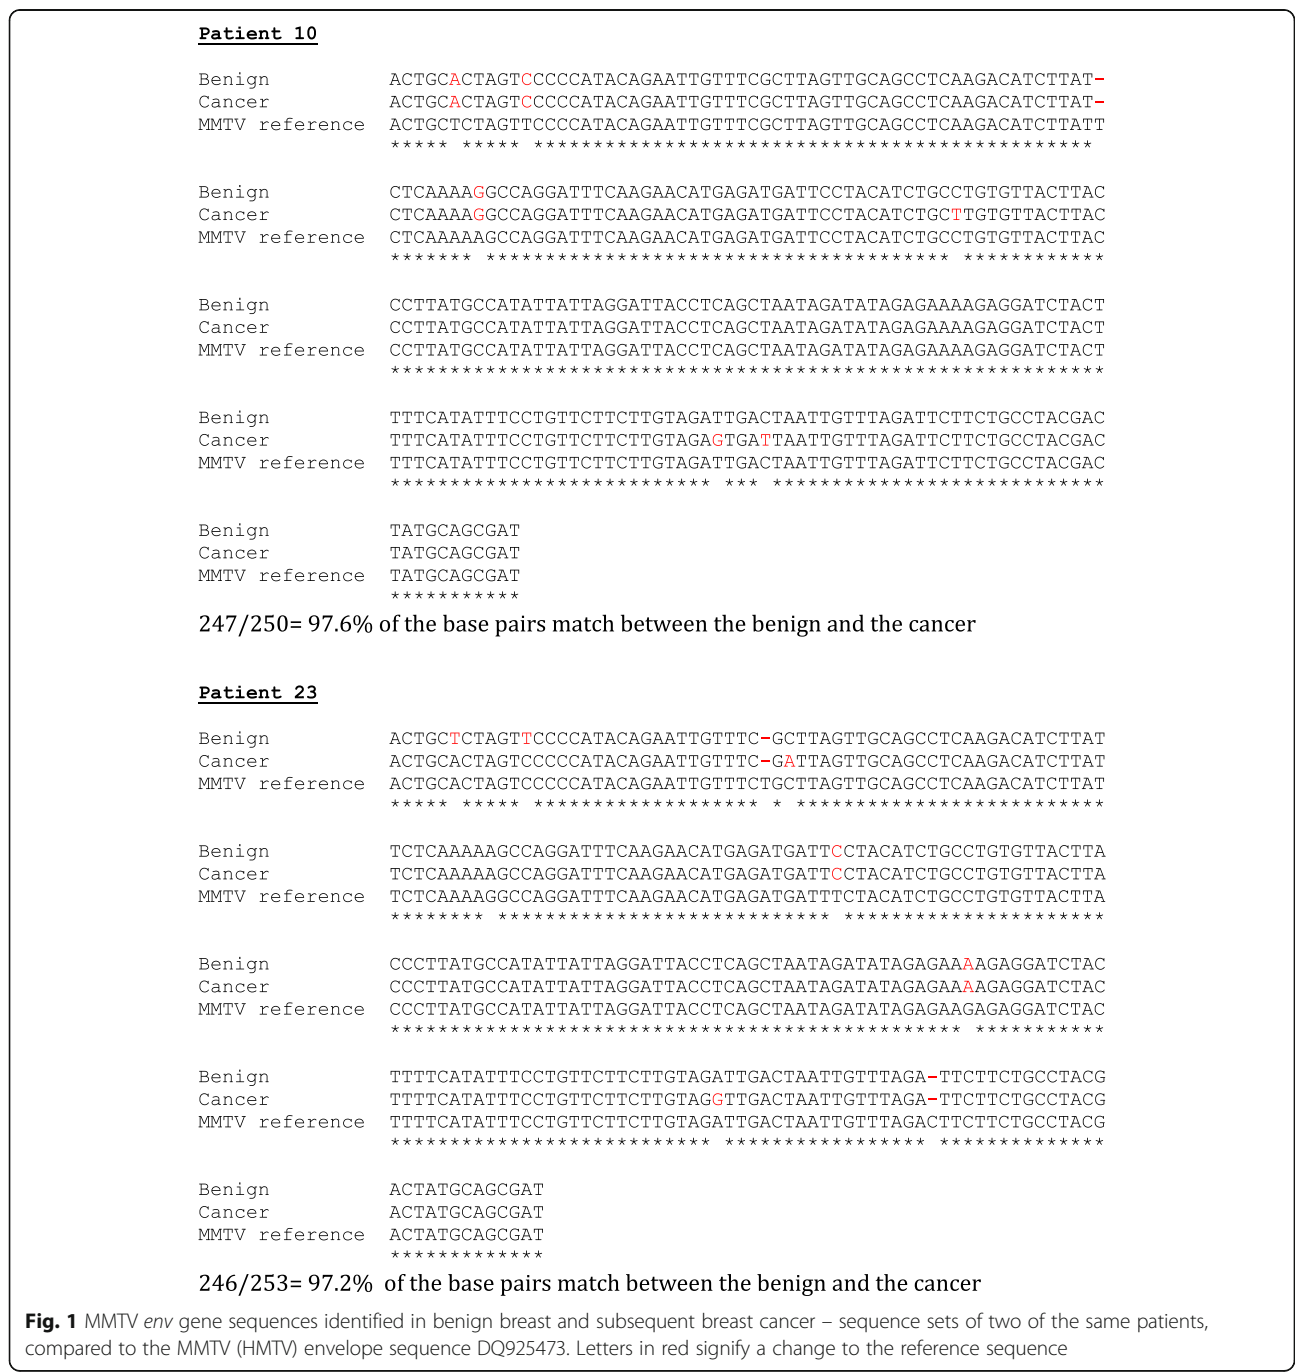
Patient 10

Benign ACTGCACTAGTCCCCCATACAGAATTGTTTCGCTTAGTTGCAGCCTCAAGACATCTTAT-
Cancer ACTGCACTAGTCCCCCATACAGAATTGTTTCGCTTAGTTGCAGCCTCAAGACATCTTAT-
MMTV reference ACTGCTCTAGTTCCCCATACAGAATTGTTTCGCTTAGTTGCAGCCTCAAGACATCTTATT
***** ***** ************************************************

Benign CTCAAAAGGCCAGGATTTCAAGAACATGAGATGATTCCTACATCTGCCTGTGTTACTTAC
Cancer CTCAAAAGGCCAGGATTTCAAGAACATGAGATGATTCCTACATCTGCTTGTGTTACTTAC
MMTV reference CTCAAAAAGCCAGGATTTCAAGAACATGAGATGATTCCTACATCTGCCTGTGTTACTTAC
******* **************************************** ************

Benign CCTTATGCCATATTATTAGGATTACCTCAGCTAATAGATATAGAGAAAAGAGGATCTACT
Cancer CCTTATGCCATATTATTAGGATTACCTCAGCTAATAGATATAGAGAAAAGAGGATCTACT
MMTV reference CCTTATGCCATATTATTAGGATTACCTCAGCTAATAGATATAGAGAAAAGAGGATCTACT
************************************************************

Benign TTTCATATTTCCTGTTCTTCTTGTAGATTGACTAATTGTTTAGATTCTTCTGCCTACGAC
Cancer TTTCATATTTCCTGTTCTTCTTGTAGAGTGATTAATTGTTTAGATTCTTCTGCCTACGAC
MMTV reference TTTCATATTTCCTGTTCTTCTTGTAGATTGACTAATTGTTTAGATTCTTCTGCCTACGAC
*************************** *** ****************************

Benign TATGCAGCGAT
Cancer TATGCAGCGAT
MMTV reference TATGCAGCGAT
***********

247/250= 97.6% of the base pairs match between the benign and the cancer

Patient 23

Benign ACTGCTCTAGTTCCCCATACAGAATTGTTTC-GCTTAGTTGCAGCCTCAAGACATCTTAT
Cancer ACTGCACTAGTCCCCCATACAGAATTGTTTC-GATTAGTTGCAGCCTCAAGACATCTTAT
MMTV reference ACTGCACTAGTCCCCCATACAGAATTGTTTCTGCTTAGTTGCAGCCTCAAGACATCTTAT
***** ***** ******************* * **************************

Benign TCTCAAAAAGCCAGGATTTCAAGAACATGAGATGATTCCTACATCTGCCTGTGTTACTTA
Cancer TCTCAAAAAGCCAGGATTTCAAGAACATGAGATGATTCCTACATCTGCCTGTGTTACTTA
MMTV reference TCTCAAAAGGCCAGGATTTCAAGAACATGAGATGATTTCTACATCTGCCTGTGTTACTTA
******** **************************** **********************

Benign CCCTTATGCCATATTATTAGGATTACCTCAGCTAATAGATATAGAGAAAAGAGGATCTAC
Cancer CCCTTATGCCATATTATTAGGATTACCTCAGCTAATAGATATAGAGAAAAGAGGATCTAC
MMTV reference CCCTTATGCCATATTATTAGGATTACCTCAGCTAATAGATATAGAGAAGAGAGGATCTAC
************************************************ ***********

Benign TTTTCATATTTCCTGTTCTTCTTGTAGATTGACTAATTGTTTAGA-TTCTTCTGCCTACG
Cancer TTTTCATATTTCCTGTTCTTCTTGTAGGTTGACTAATTGTTTAGA-TTCTTCTGCCTACG
MMTV reference TTTTCATATTTCCTGTTCTTCTTGTAGATTGACTAATTGTTTAGACTTCTTCTGCCTACG
*************************** ***************** **************

Benign ACTATGCAGCGAT
Cancer ACTATGCAGCGAT
MMTV reference ACTATGCAGCGAT
*************

246/253= 97.2% of the base pairs match between the benign and the cancer

Fig. 1 MMTV env gene sequences identified in benign breast and subsequent breast cancer – sequence sets of two of the same patients, compared to the MMTV (HMTV) envelope sequence DQ925473. Letters in red signify a change to the reference sequence